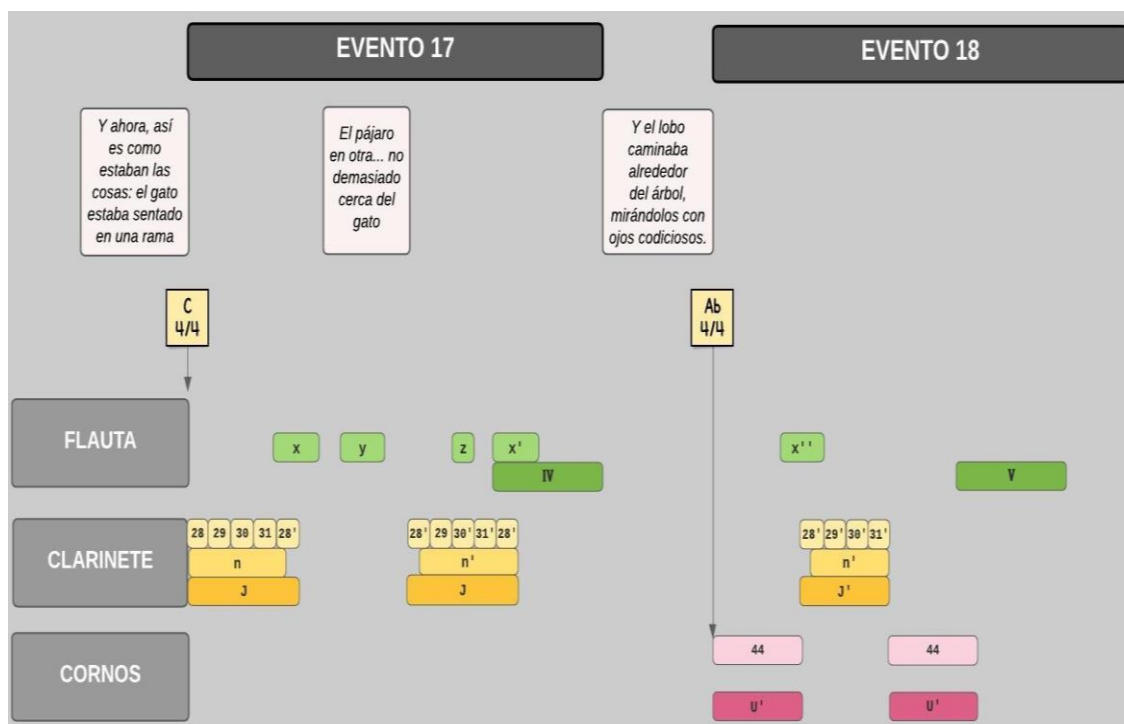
EVENTO 17

EVENTO 18

Y ahora, así es como estaban las cosas: el gato estaba sentado en una rama

El pájaro en otra... no demasiado cerca del gato

Y el lobo caminaba alrededor del árbol, mirándolos con ojos codiciosos.

C
4/4

Ab
4/4

FLAUTA

x y z x'

IV

x''

V

CLARINETE

28 29 30 31 28'

n

J

28' 29 30' 31' 28'

n'

J

28' 29' 30' 31'

n'

J'

CORNOS

44

44

U'

U'